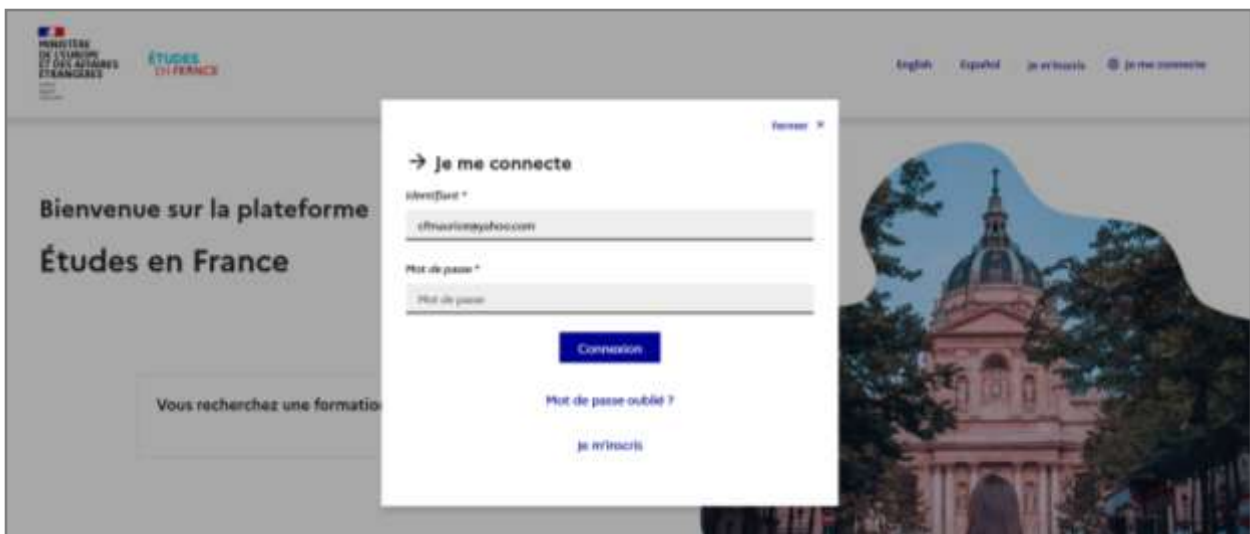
MINISTÈRE DE L'EUROPE ET DES AFFAIRES ÉTRANGÈRES
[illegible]

ÉTUDES EN FRANCE

English Español Je m'inscris Je me connecte

Bienvenue sur la plateforme

Études en France

Vous recherchez une formatio

Fermer ✕

→ Je me connecte

Identifiant *

cfmaurice@yahoo.com

Mot de passe *

Mot de passe

Connexion

Mot de passe oublié ?

Je m'inscris